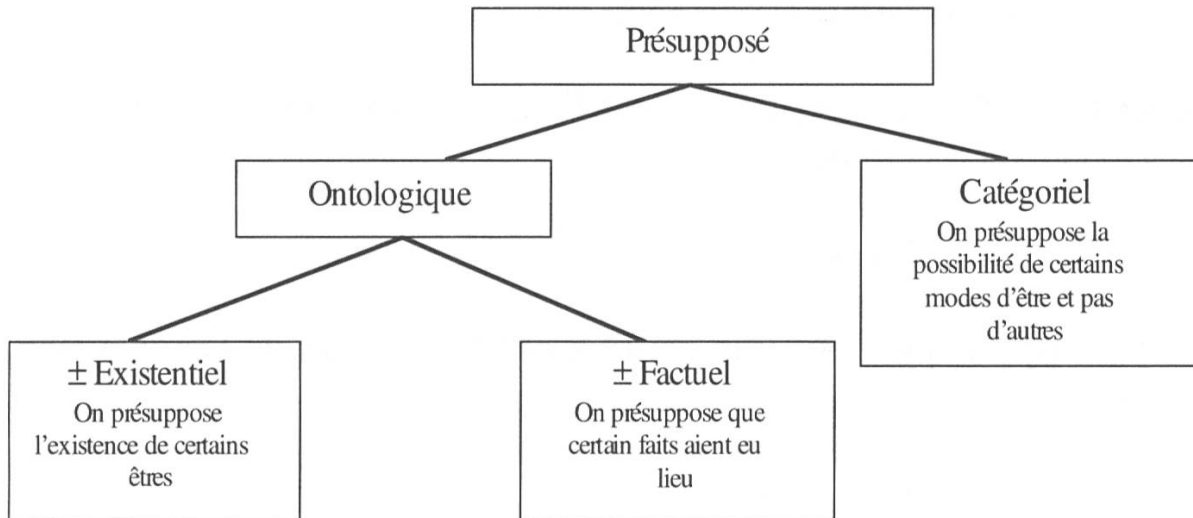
Présupposé

Ontologique

Catégoriel
On présuppose la possibilité de certains modes d'être et pas d'autres

$\pm$ Existentiel
On présuppose l'existence de certains êtres

$\pm$ Factuel
On présuppose que certain faits aient eu lieu